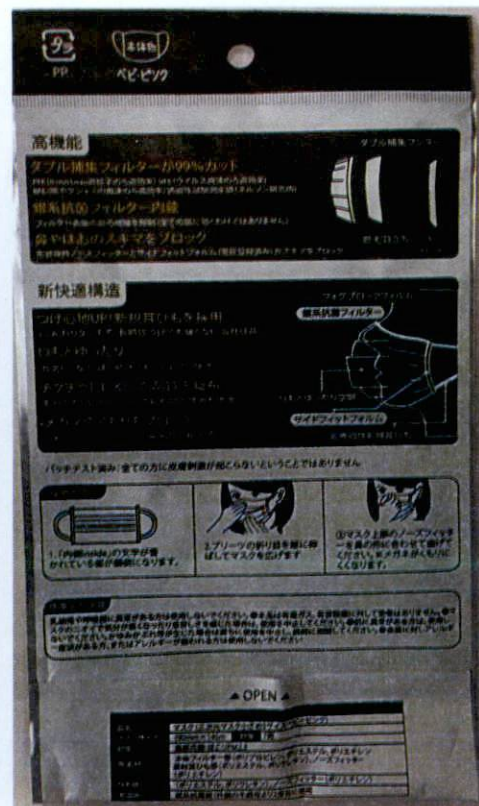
PP

本体色
ベビーピンク

高機能

ダブル捕集フィルター

ダブル捕集フィルターが99%カット

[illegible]

銀系抗菌フィルター内蔵

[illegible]

鼻や頬のスキマをブロック

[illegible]

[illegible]

新快適構造

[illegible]

銀系抗菌フィルター

サイドフィットフォルム

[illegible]

パッチテスト済み：全ての方に皮膚刺激が起こらないということではありません

1.「内側inside」の文字が書かれている面が顔側になります。

2.プリーツの折り目を顔に合わせてマスクを広げます

3.マスク上部のノーズフィッターを鼻の形に合わせて曲げてください。メガネがくもりにくくなります。

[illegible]

▲OPEN▲

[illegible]